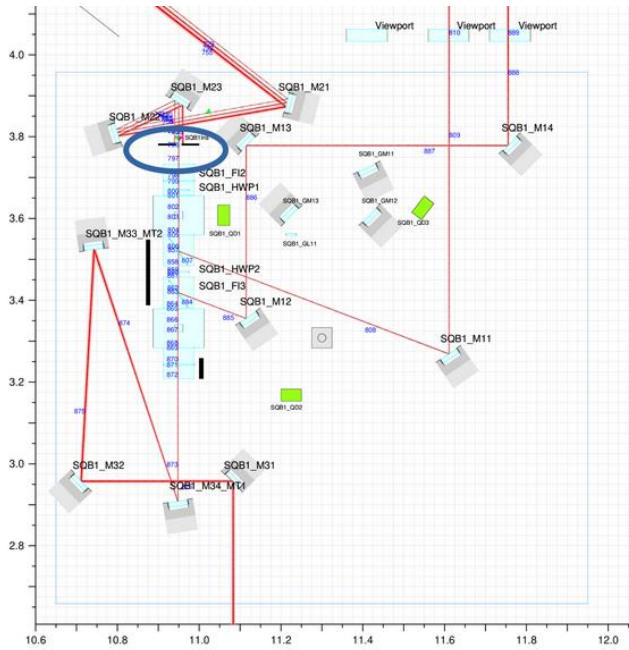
4.0
3.8
3.6
3.4
3.2
3.0
2.8
10.6
10.8
11.0
11.2
11.4
11.6
11.8
12.0

Viewport
Viewport
Viewport
810
889
888
SQB1_M23
SQB1_M21
SQB1_M22
SQB1_M13
SQB1_M14
809
887
797
SQB1_FI2
SQB1_HWP1
SQB1_GM11
SQB1_GM13
SQB1_GM12
SQB1_QD1
SQB1_QD3
SQB1_GL11
SQB1_M33_MT2
SQB1_HWP2
SQB1_FI3
SQB1_M12
885
808
874
SQB1_M11
SQB1_QD2
875
873
SQB1_M32
SQB1_M31
SQB1_M34_MT1